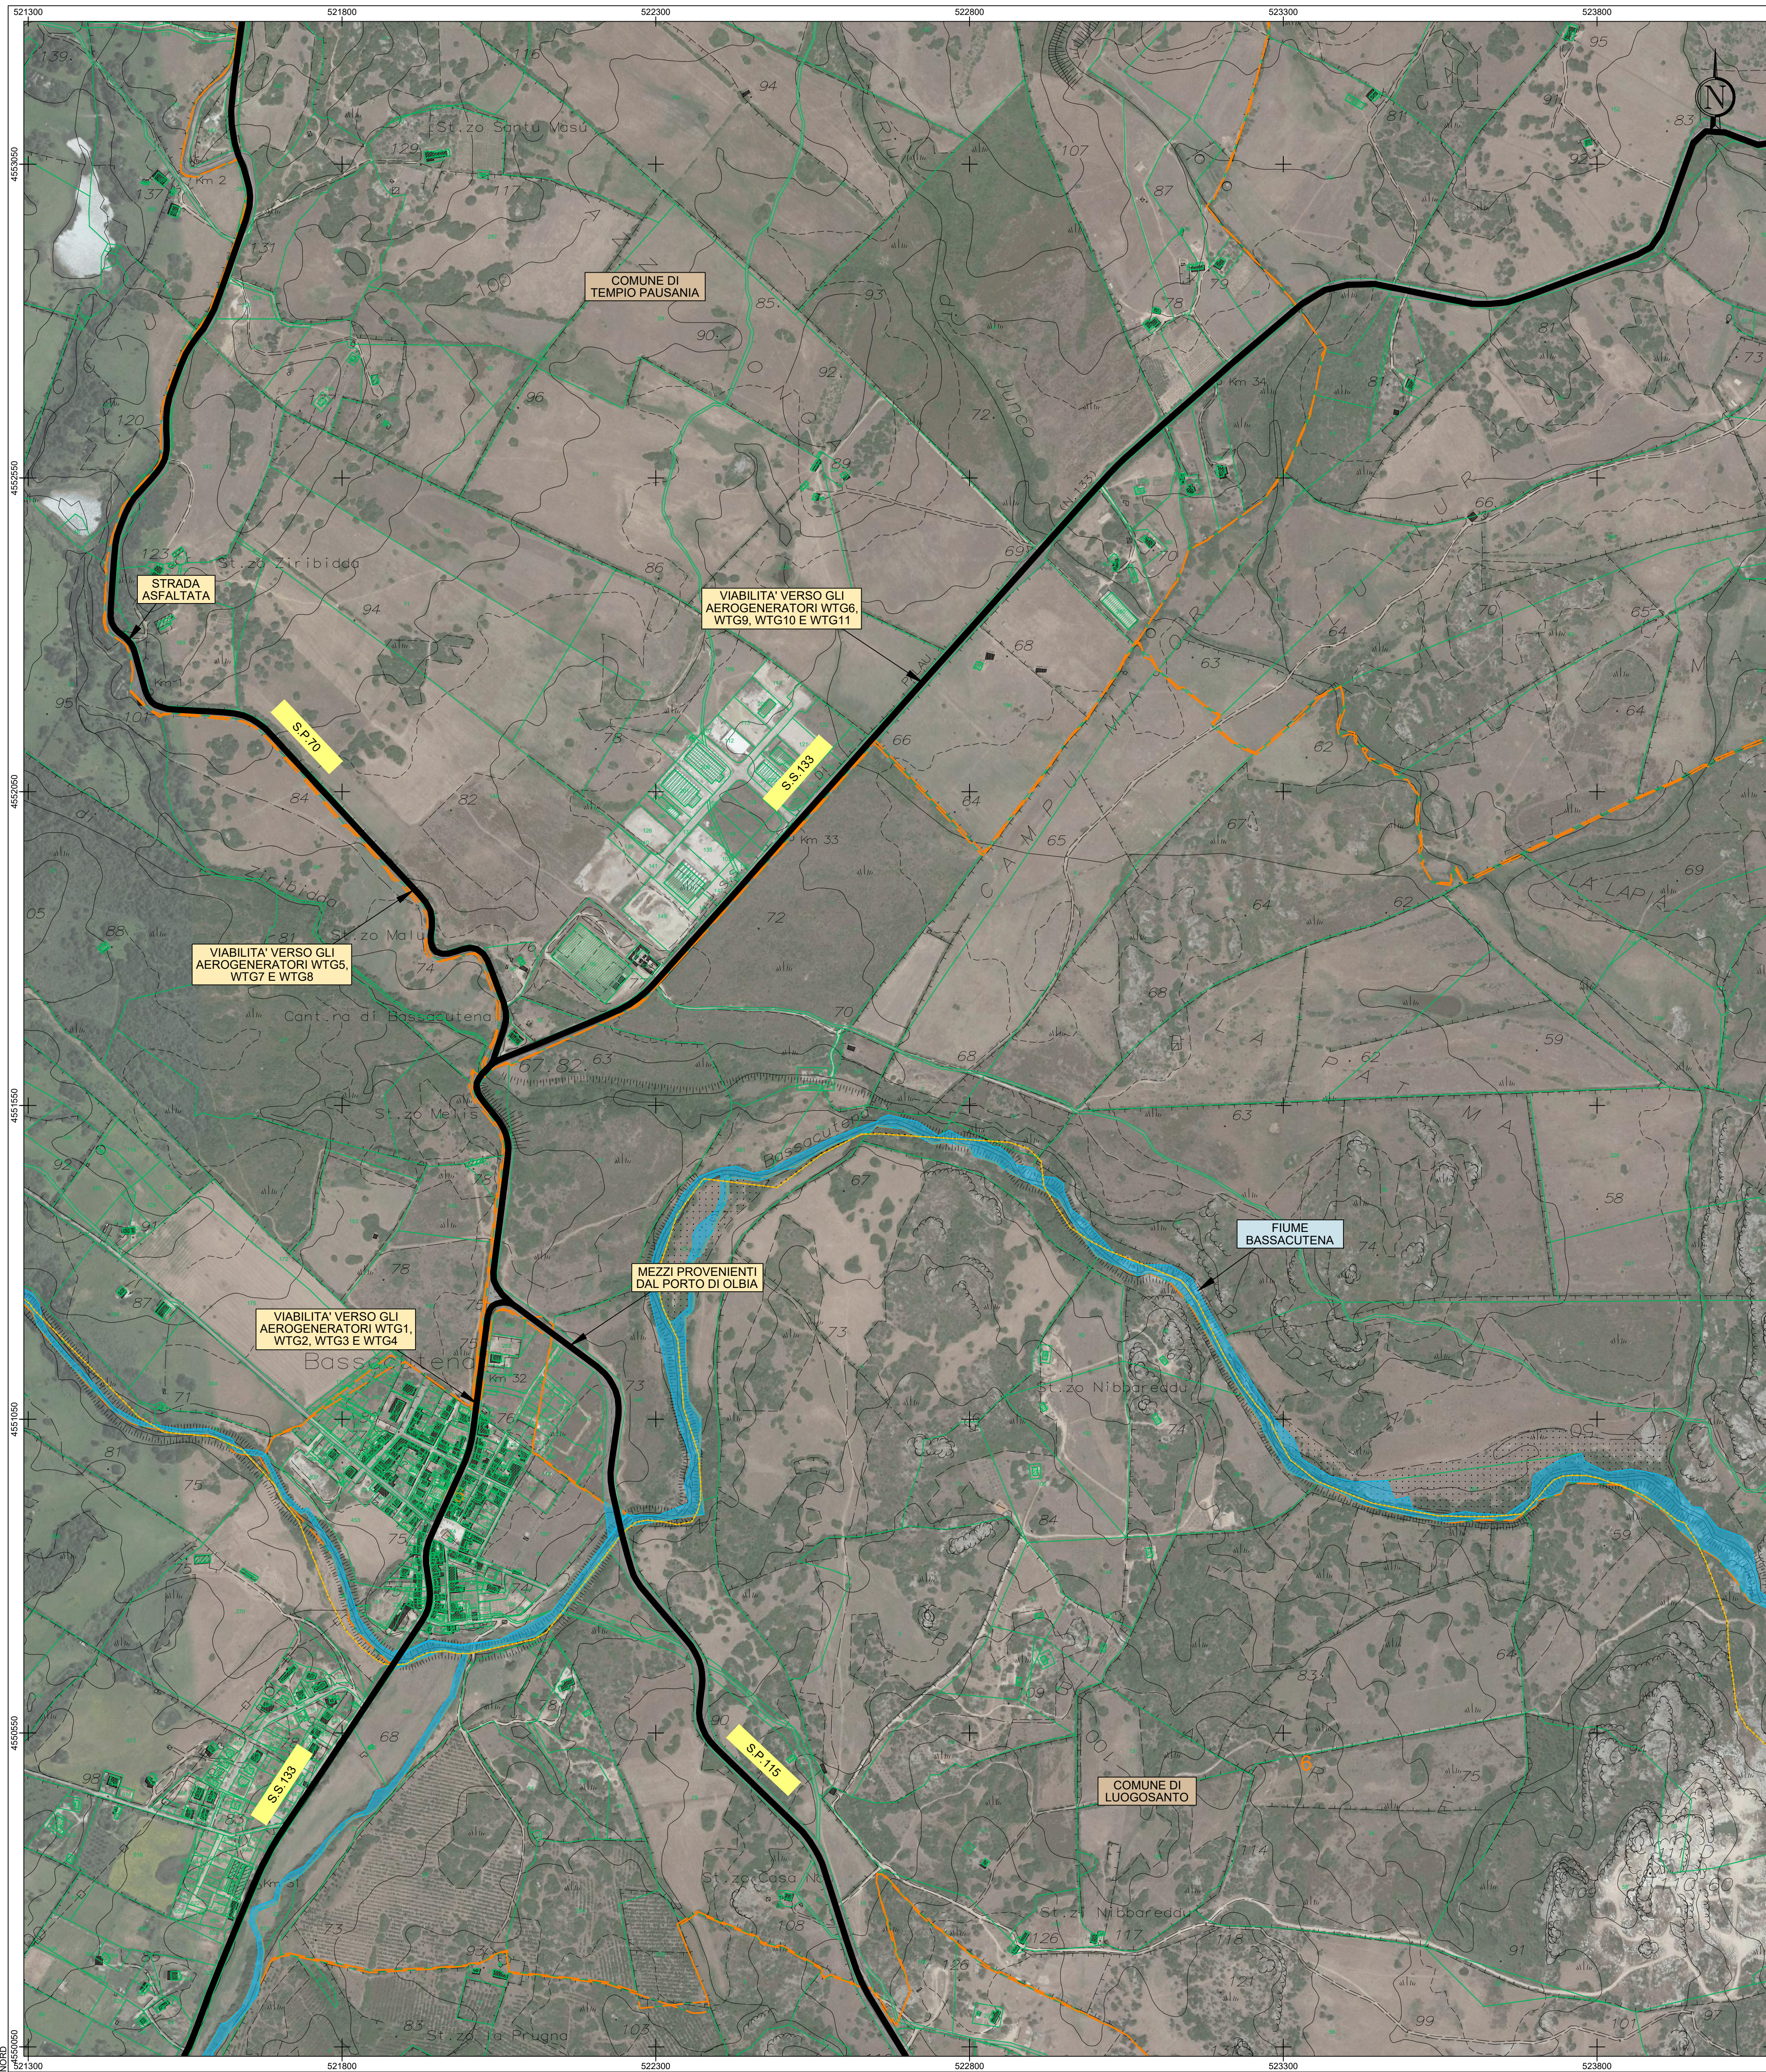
521300 521800 522300 522800 523300 523800

4553000

4552050

4552000

4551550

4551000

4550550

N

COMUNE DI TEMPIO PAUSANIA

STRADA ASFALTATA

VIABILITA' VERSO GLI AEROGENERATORI WTG6, WTG9, WTG10 E WTG11

S.P.70

S.S.133

VIABILITA' VERSO GLI AEROGENERATORI WTG5, WTG7 E WTG8

FIUME BASSACUTENA

MEZZI PROVENIENTI DAL PORTO DI OLBIA

VIABILITA' VERSO GLI AEROGENERATORI WTG1, WTG2, WTG3 E WTG4

S.S.133

S.P.115

COMUNE DI LUOGOSANTO

521300 521800 522300 522800 523300 523800